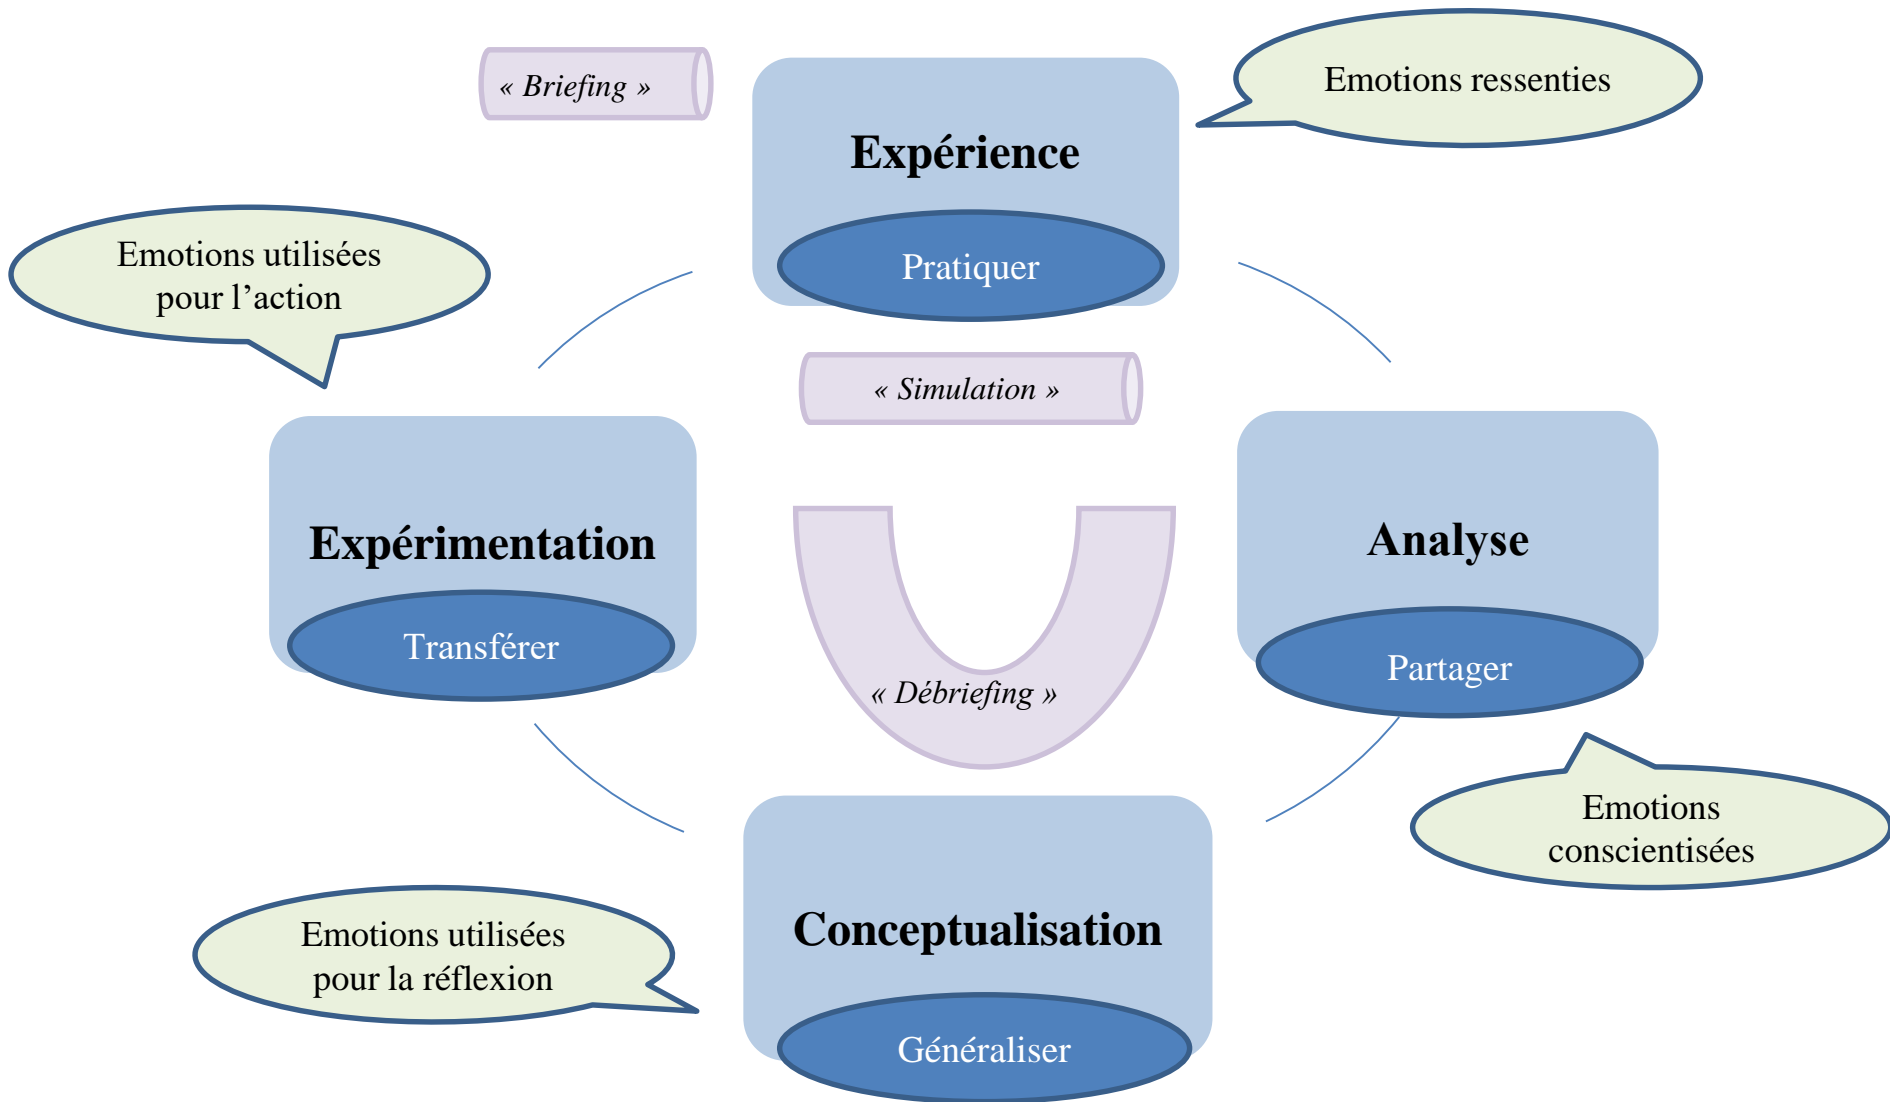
« Briefing »

Expérience

Pratiquer

Emotions ressenties

Emotions utilisées pour l'action

« Simulation »

Expérimentation

Transférer

« Débriefing »

Analyse

Partager

Emotions conscientisées

Emotions utilisées pour la réflexion

Conceptualisation

Généraliser